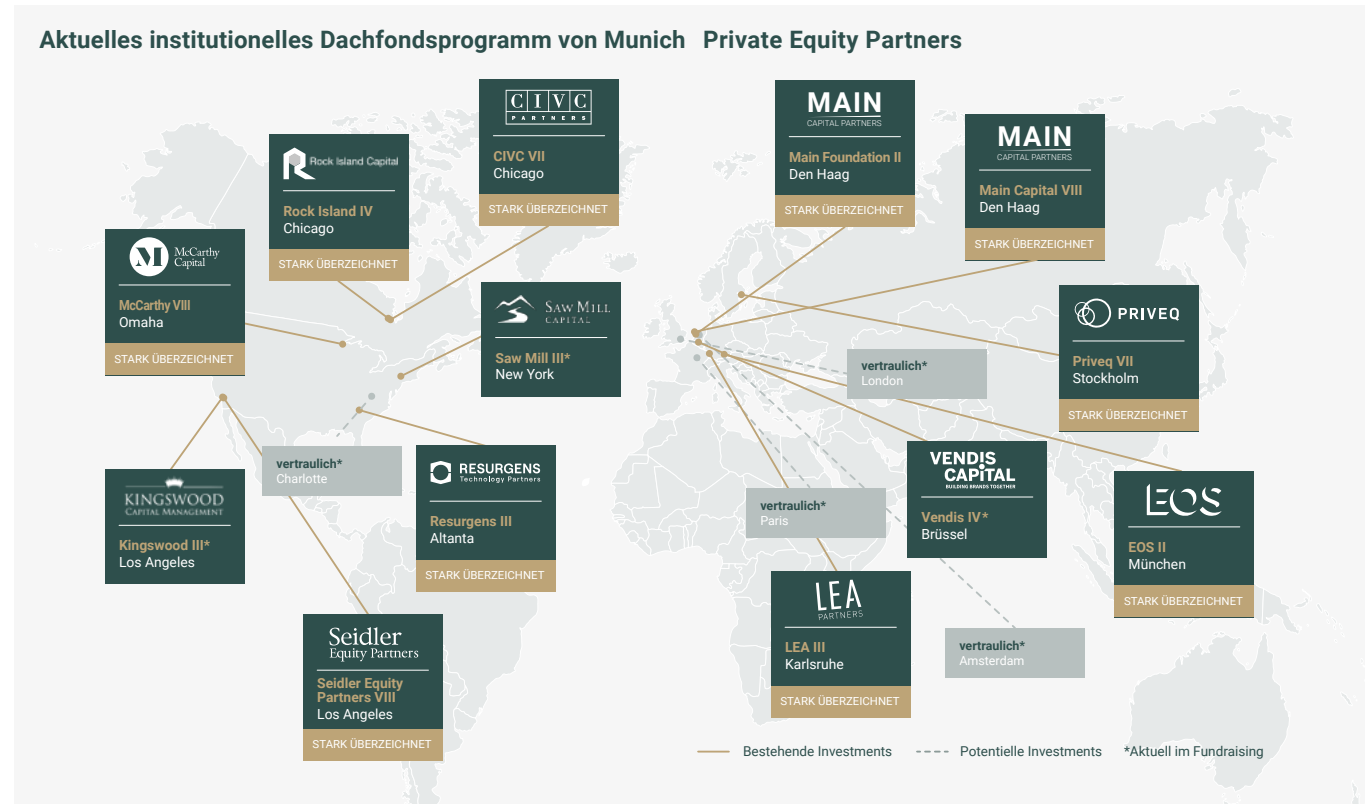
Aktuelles institutionelles Dachfondsprogramm von Munich Private Equity Partners

CIVC PARTNERS
CIVC VII
Chicago
STARK ÜBERZEICHNET

Rock Island Capital
Rock Island IV
Chicago
STARK ÜBERZEICHNET

McCarthy Capital
McCarthy VIII
Omaha
STARK ÜBERZEICHNET

SAW MILL CAPITAL
Saw Mill III*
New York

MAIN CAPITAL PARTNERS
Main Foundation II
Den Haag
STARK ÜBERZEICHNET

MAIN CAPITAL PARTNERS
Main Capital VIII
Den Haag
STARK ÜBERZEICHNET

PRIVEQ
Priveq VII
Stockholm
STARK ÜBERZEICHNET

vertraulich*
London

vertraulich*
Charlotte

RESURGENS Technology Partners
Resurgens III
Altanta
STARK ÜBERZEICHNET

KINGSWOOD CAPITAL MANAGEMENT
Kingswood III*
Los Angeles

VENDIS CAPITAL BUILDING BRANDS TOGETHER
Vendis IV*
Brüssel

vertraulich*
Paris

EOS
EOS II
München
STARK ÜBERZEICHNET

Seidler Equity Partners
Seidler Equity Partners VIII
Los Angeles
STARK ÜBERZEICHNET

LEA PARTNERS
LEA III
Karlsruhe
STARK ÜBERZEICHNET

vertraulich*
Amsterdam

Bestehende Investments
Potentielle Investments
*Aktuell im Fundraising